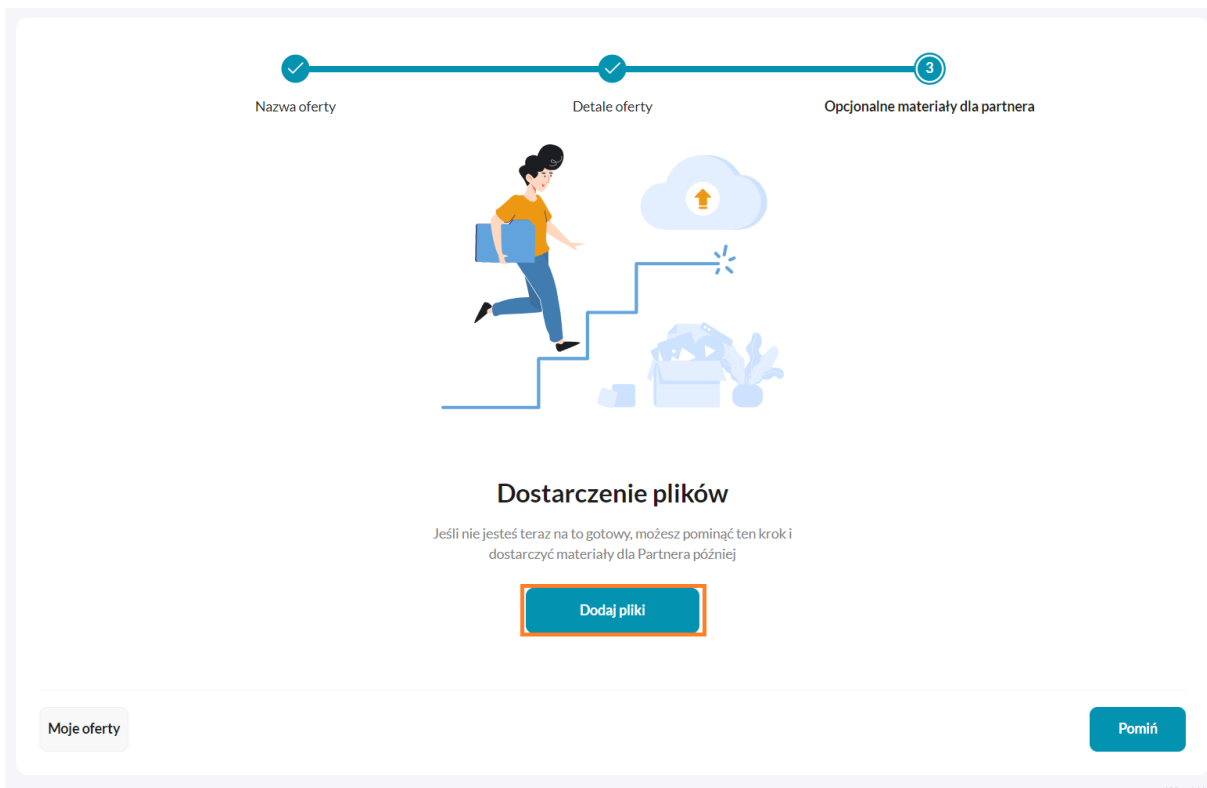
3

Nazwa oferty

Detale oferty

Opcjonalne materiały dla partnera

Dostarczenie plików

Jeśli nie jesteś teraz na to gotowy, możesz pominąć ten krok i dostarczyć materiały dla Partnera później

Dodaj pliki

Moje oferty

Pomiń